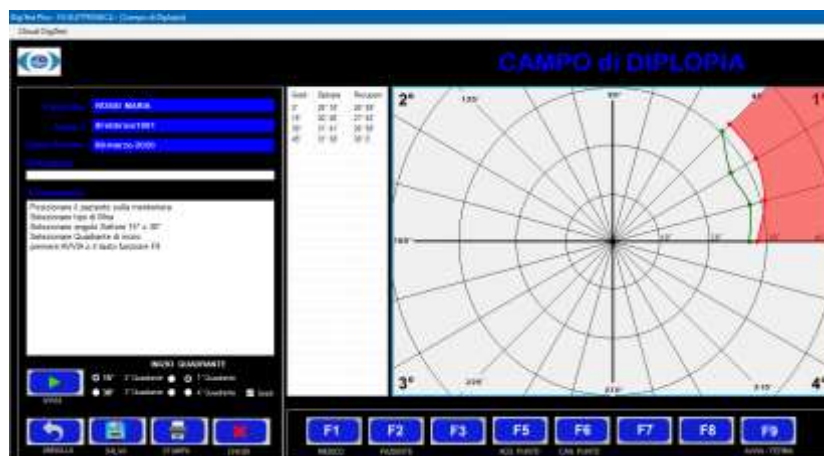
CAMPO di DIPLOPIA

ROSSI MARIA

Posizionare il paziente sulla mentoniera
Selezionare tipo di filtro
Selezionare angolo Settore 15° o 30°
Selezionare Quadrante di inizio
premere AVVIA o il tasto funzione F9

INIZIO QUADRANTE

2°

1°

3°

4°

90°

135°

180°

225°

270°

315°

F1

F2

F3

F5

F6

F7

F8

F9

AVVIA

ANNULLA

SALVA

STAMPA

CHIUDI